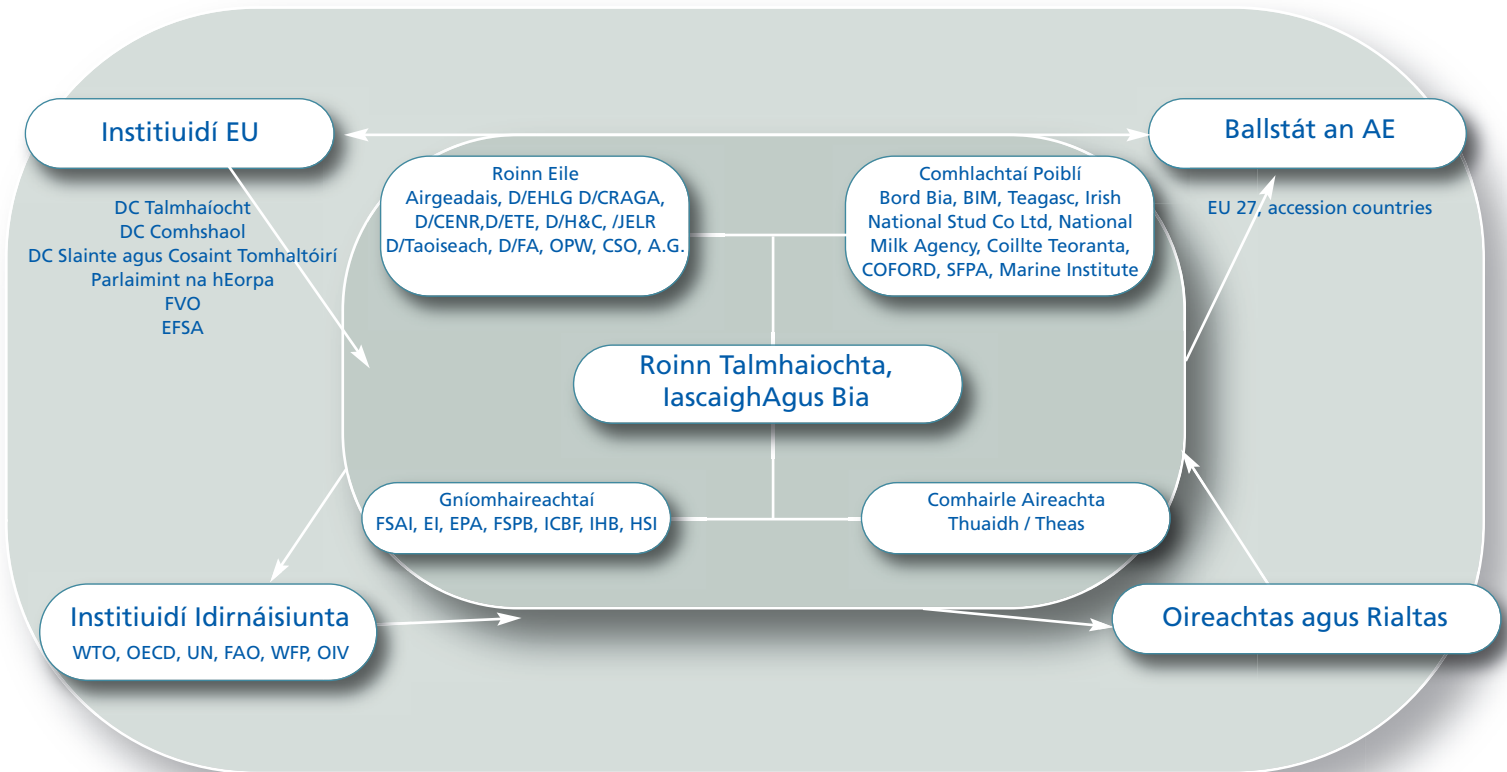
Institiuidí EU

Ballstát an AE

DC Talmhaíocht
DC Comhshaol
DC Slainte agus Cosaint Tomhaltóirí
Parlaimint na hEorpa
FVO
EFSA

Roinn Eile
Airgeadais, D/EHLG D/CRAGA, D/CENR,D/ETE, D/H&C, /JELR D/Taoiseach, D/FA, OPW, CSO, A.G.

Comhlachtaí Poiblí
Bord Bia, BIM, Teagasc, Irish National Stud Co Ltd, National Milk Agency, Coillte Teoranta, COFORD, SFPA, Marine Institute

EU 27, accession countries

Roinn Talmhaiochta, IascaighAgus Bia

Gníomhaireachtaí
FSAI, EI, EPA, FSPB, ICBF, IHB, HSI

Comhairle Aireachta
Thuaidh / Theas

Institiuidí Idirnáisiunta
WTO, OECD, UN, FAO, WFP, OIV

Oireachtas agus Rialtas